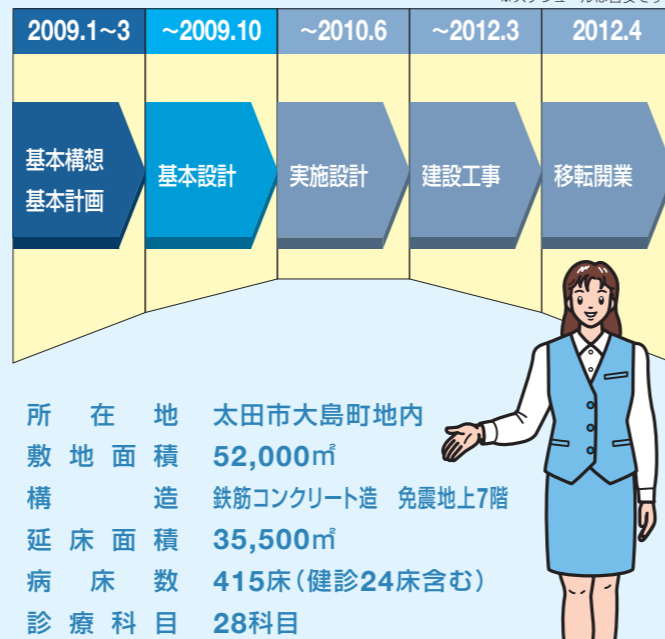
2009.1～3 ～2009.10 ～2010.6 ～2012.3 2012.4

基本構想
基本計画

基本設計

実施設計

建設工事

移転開業

所在地　太田市大島町地内
敷地面積　52,000㎡
構造　鉄筋コンクリート造　免震地上7階
延床面積　35,500㎡
病床数　415床（健診24床含む）
診療科目　28科目